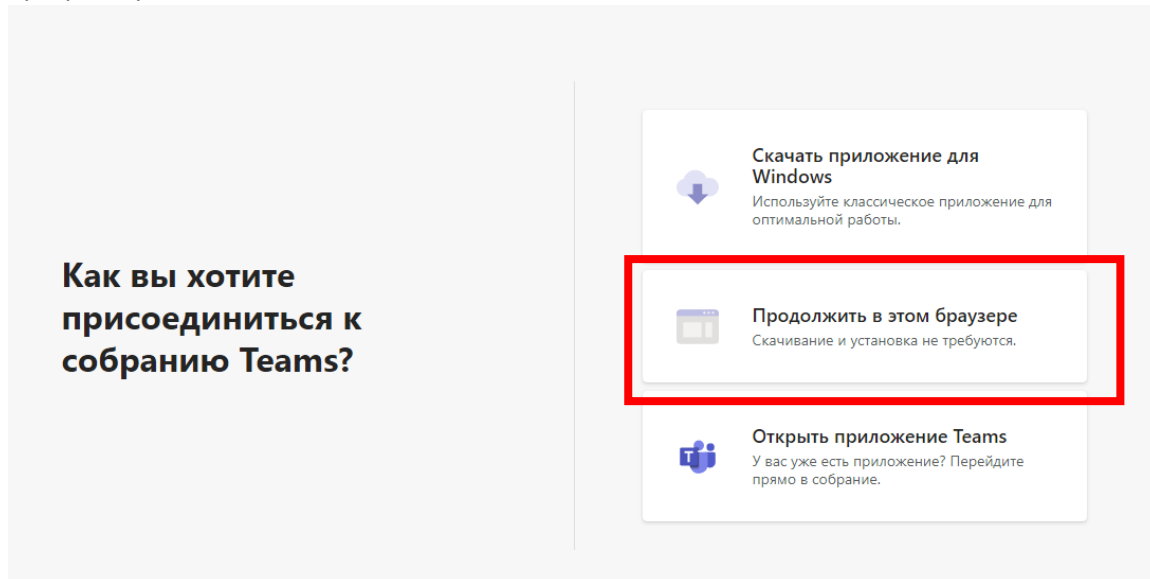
Как вы хотите присоединиться к собранию Teams?

Скачать приложение для Windows
Используйте классическое приложение для оптимальной работы.

Продолжить в этом браузере
Скачивание и установка не требуются.

Открыть приложение Teams
У вас уже есть приложение? Перейдите прямо в собрание.